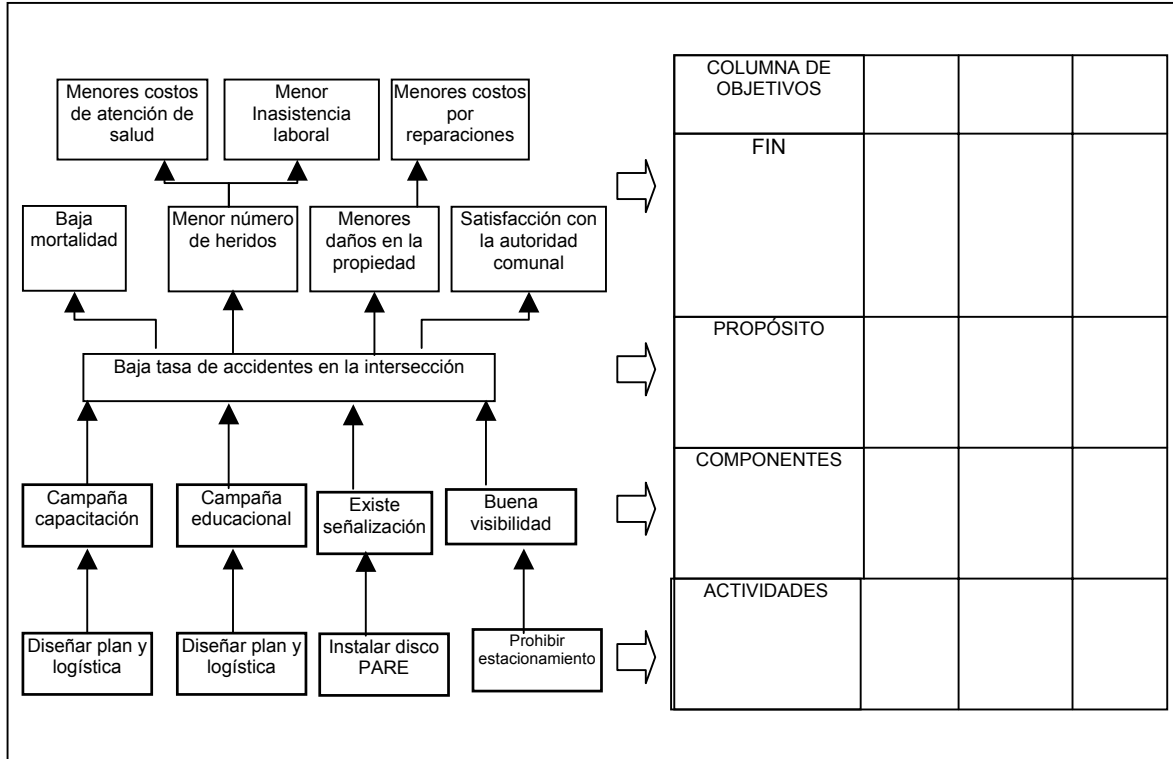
Menores costos de atención de salud

Menor Inasistencia laboral

Menores costos por reparaciones

Baja mortalidad

Menor número de heridos

Menores daños en la propiedad

Satisfacción con la autoridad comunal

Baja tasa de accidentes en la intersección

Campaña capacitación

Campaña educacional

Existe señalización

Buena visibilidad

Diseñar plan y logística

Diseñar plan y logística

Instalar disco PARE

Prohibir estacionamiento

| COLUMNA DE OBJETIVOS | | | |
|---|---|---|---|
| FIN | | | |
| PROPÓSITO | | | |
| COMPONENTES | | | |
| ACTIVIDADES | | | |